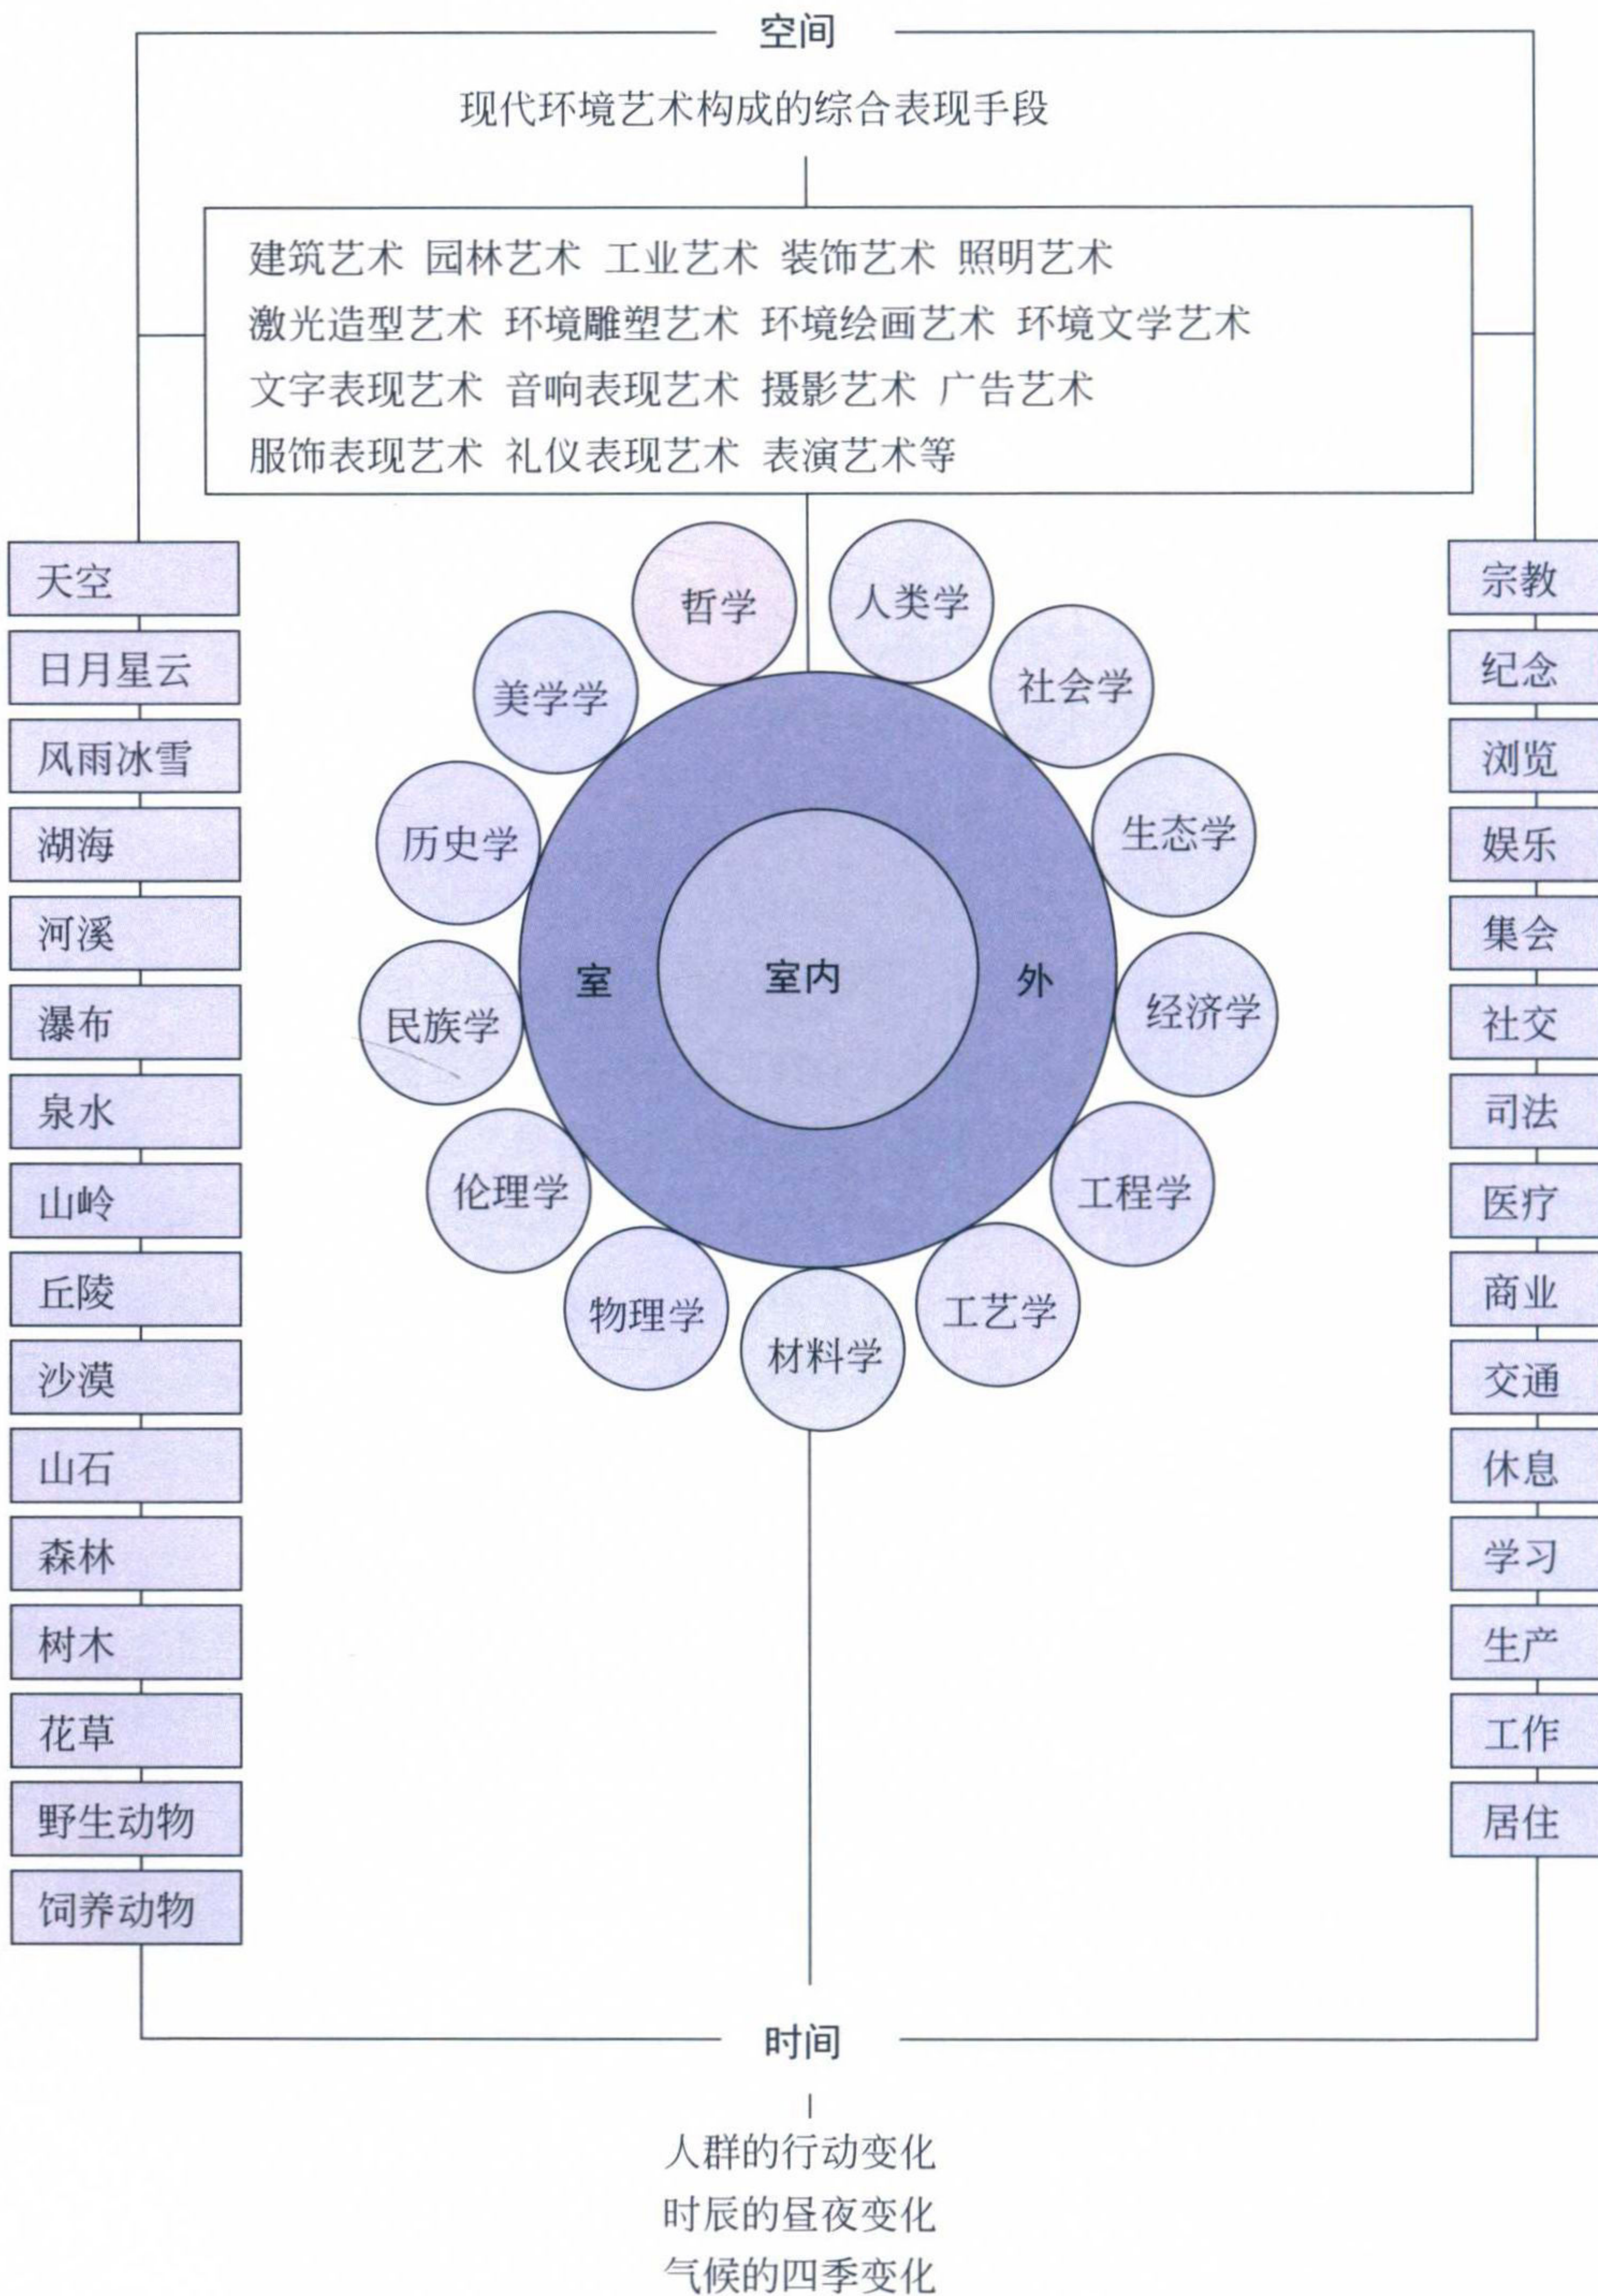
空间

现代环境艺术构成的综合表现手段

建筑艺术 园林艺术 工业艺术 装饰艺术 照明艺术
激光造型艺术 环境雕塑艺术 环境绘画艺术 环境文学艺术
文字表现艺术 音响表现艺术 摄影艺术 广告艺术
服饰表现艺术 礼仪表现艺术 表演艺术等

天空
日月星云
风雨冰雪
湖海
河溪
瀑布
泉水
山岭
丘陵
沙漠
山石
森林
树木
花草
野生动物
饲养动物

哲学
人类学
社会学
生态学
经济学
工程学
工艺学
材料学
物理学
伦理学
民族学
历史学
美学学

室
室内
外

宗教
纪念
浏览
娱乐
集会
社交
司法
医疗
商业
交通
休息
学习
生产
工作
居住

时间

人群的行动变化
时辰的昼夜变化
气候的四季变化